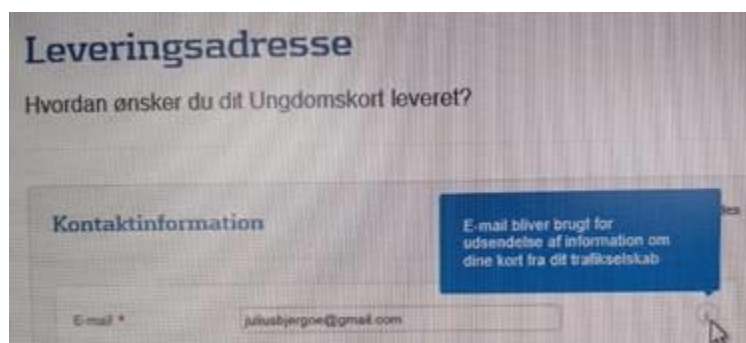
Leveringsadresse

Hvordan ønsker du dit Ungdomskort leveret?

Kontaktinformation

E-mail bliver brugt for udsendelse af information om dine kort fra dit trafikselskab

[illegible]es

E-mail *

juliusbjergoe@gmail.com